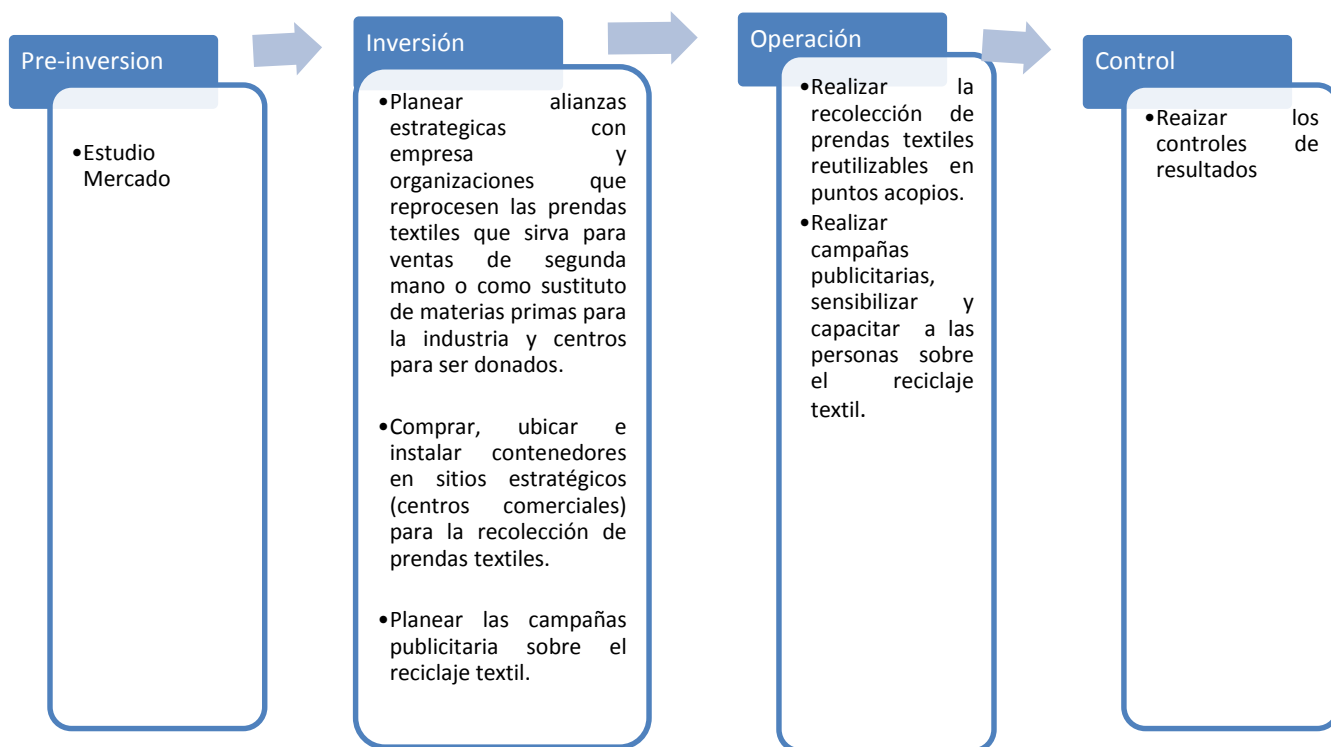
Pre-inversion

•Estudio Mercado

Inversión

•Planear alianzas estrategicas con empresa y organizaciones que reprocesen las prendas textiles que sirva para ventas de segunda mano o como sustituto de materias primas para la industria y centros para ser donados.

•Comprar, ubicar e instalar contenedores en sitios estratégicos (centros comerciales) para la recolección de prendas textiles.

•Planear las campañas publicitaria sobre el reciclaje textil.

Operación

•Realizar la recolección de prendas textiles reutilizables en puntos acopios.

•Realizar campañas publicitarias, sensibilizar y capacitar a las personas sobre el reciclaje textil.

Control

•Reaizar los controles de resultados